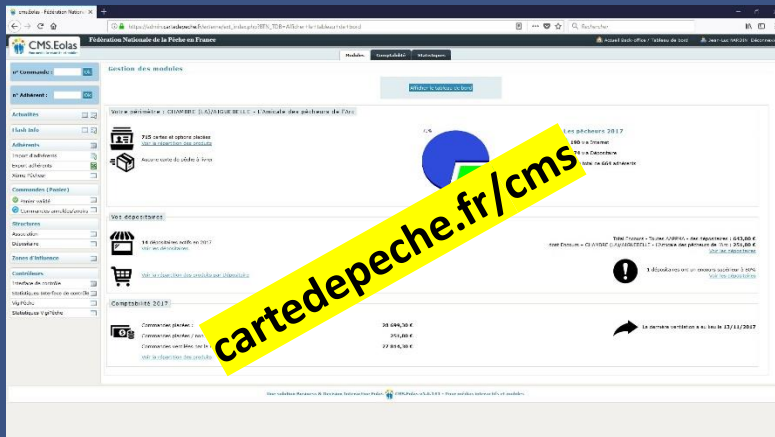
cmsEolas - Fédération Nation ×

https://admin.cartedepeche.fr/interne/ext_index.php?BTN_TDB=Afficher+le+tableau+de+bord

Rechercher

CMS.Eolas

Fédération Nationale de la Pêche en France

Accueil Back office / Tableau de bord

Modules Comptabilité Statistiques

n° Commande : Ok

n° Adhérent : Ok

Actualités

Flash info

Adhérents
Import d'adhérents
Export adhérents
Zone Pêcheur

Commandes (Poster)
Poster validé
Commandes annulées/erronées

Structures
Association
Dépositaire

Zones d'influence

Contrôleurs
Interface de contrôle
Statistiques interface de contrôle
VigiPêche
Statistiques VigiPêche

Gestion des modules

Afficher le tableau de bord

Votre périmètre : CHAMBRE (L.S)/AIGUEBELLE - L'Amicale des pêcheurs de l'Arc

715 cartes et options placées
Voir la répartition des produits

Aucune carte de pêche à finir

Les pêcheurs 2017

190 via Internet

78 via Dépositaire

total de 669 adhérents

Vos dépositaires

16 dépositaires actifs en 2017
Voir vos dépositaires

Voir la répartition des produits par dépositaire

1 dépositaires ont un encours supérieur 3 60%
Voir vos dépositaires

Comptabilité 2017

Commandes placées :
Commandes payées / non
Commandes ventilées sur le
Voir la répartition des produits

26 694,30 €
251,80 €
27 854,30 €

La dernière ventilation a eu lieu le 13/11/2017

cartedepeche.fr/cms